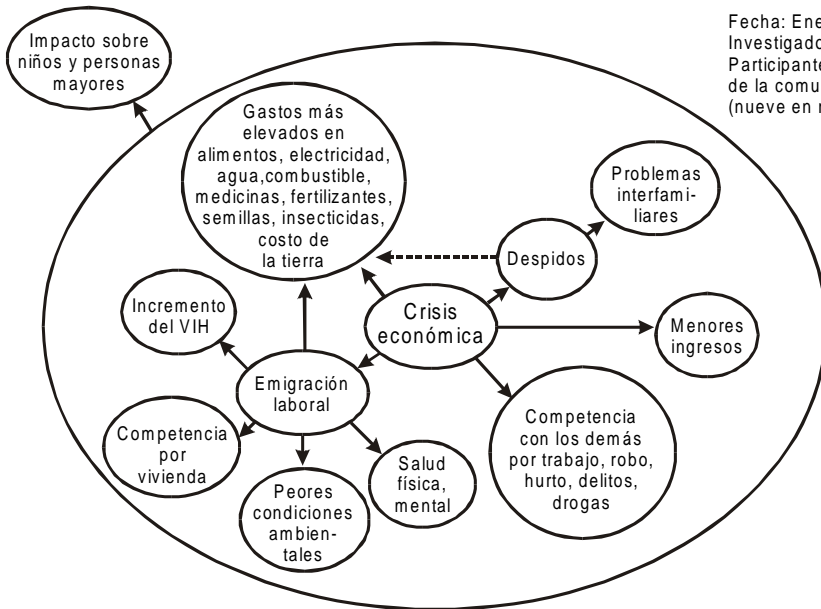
Fecha: Ene
Investigado
Participante
de la comu
(nueve en n

Impacto sobre niños y personas mayores

Gastos más elevados en alimentos, electricidad, agua,combustible, medicinas, fertilizantes, semillas, insecticidas, costo de la tierra

Problemas interfamiliares

Despidos

Incremento del VIH

Crisis económica

Menores ingresos

Emigración laboral

Competencia por vivienda

Peores condiciones ambientales

Salud física, mental

Competencia con los demás por trabajo, robo, hurto, delitos, drogas